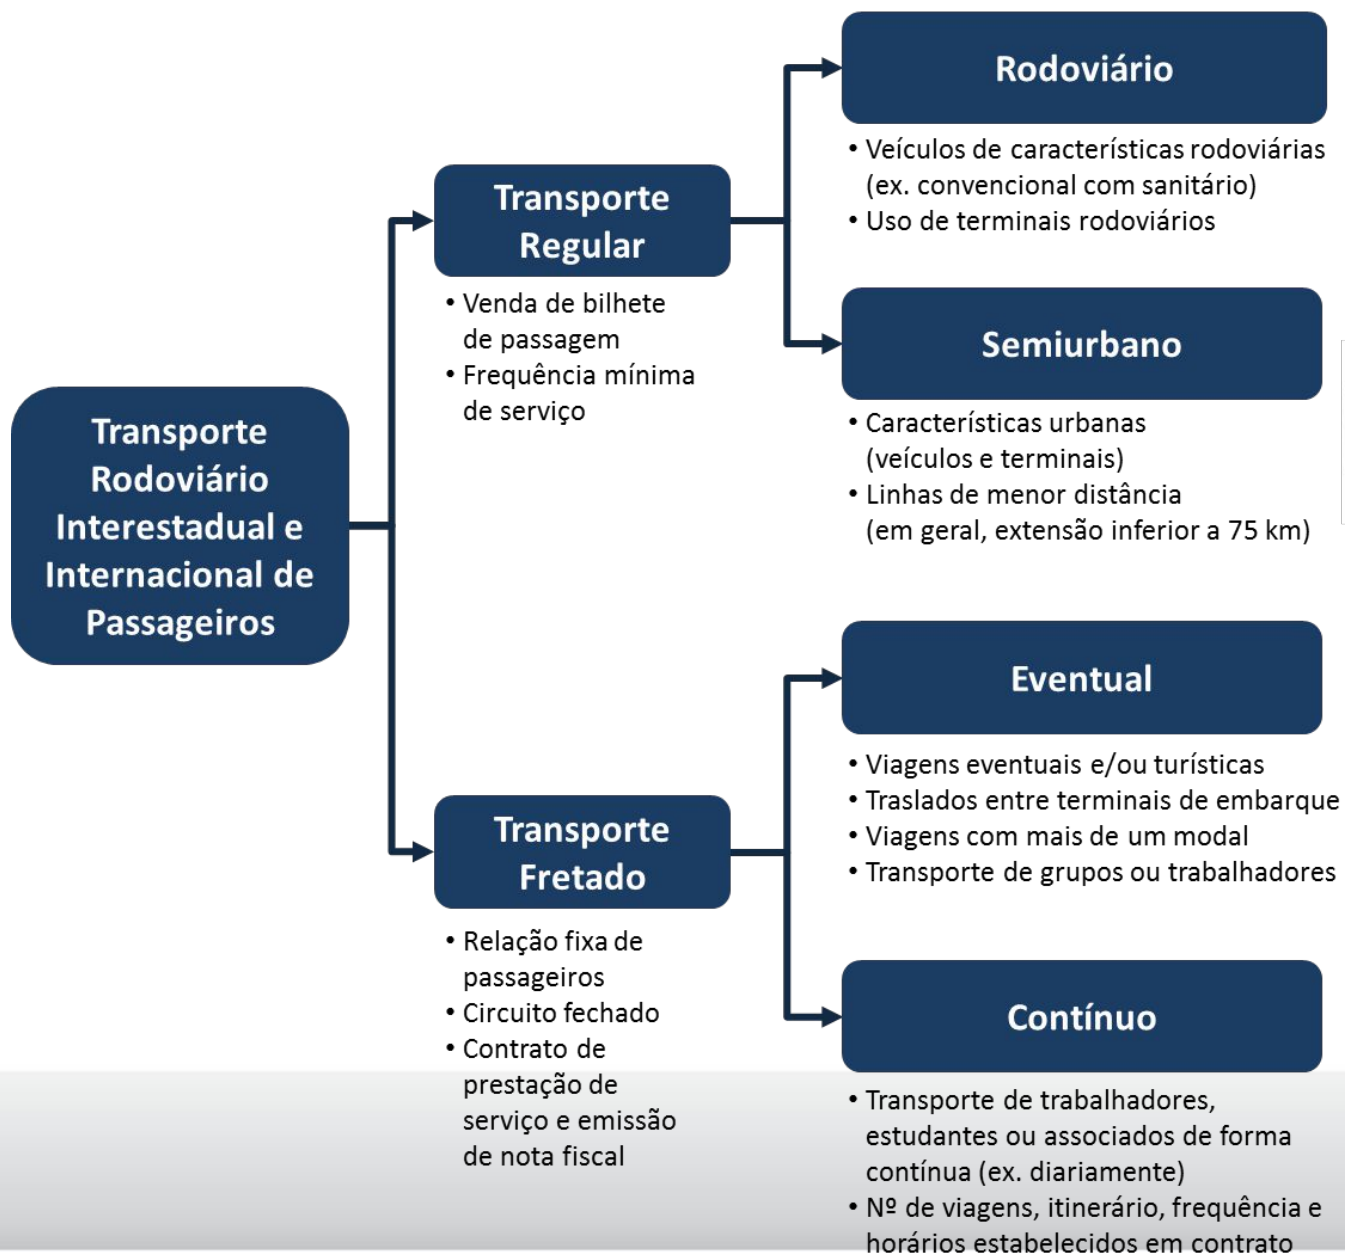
Transporte Rodoviário Interestadual e Internacional de Passageiros

Transporte Regular

• Venda de bilhete de passagem
• Frequência mínima de serviço

Rodoviário

• Veículos de características rodoviárias (ex. convencional com sanitário)
• Uso de terminais rodoviários

Semiurbano

• Características urbanas (veículos e terminais)
• Linhas de menor distância (em geral, extensão inferior a 75 km)

Transporte Fretado

• Relação fixa de passageiros
• Circuito fechado
• Contrato de prestação de serviço e emissão de nota fiscal

Eventual

• Viagens eventuais e/ou turísticas
• Traslados entre terminais de embarque
• Viagens com mais de um modal
• Transporte de grupos ou trabalhadores

Contínuo

• Transporte de trabalhadores, estudantes ou associados de forma contínua (ex. diariamente)
• Nº de viagens, itinerário, frequência e horários estabelecidos em contrato